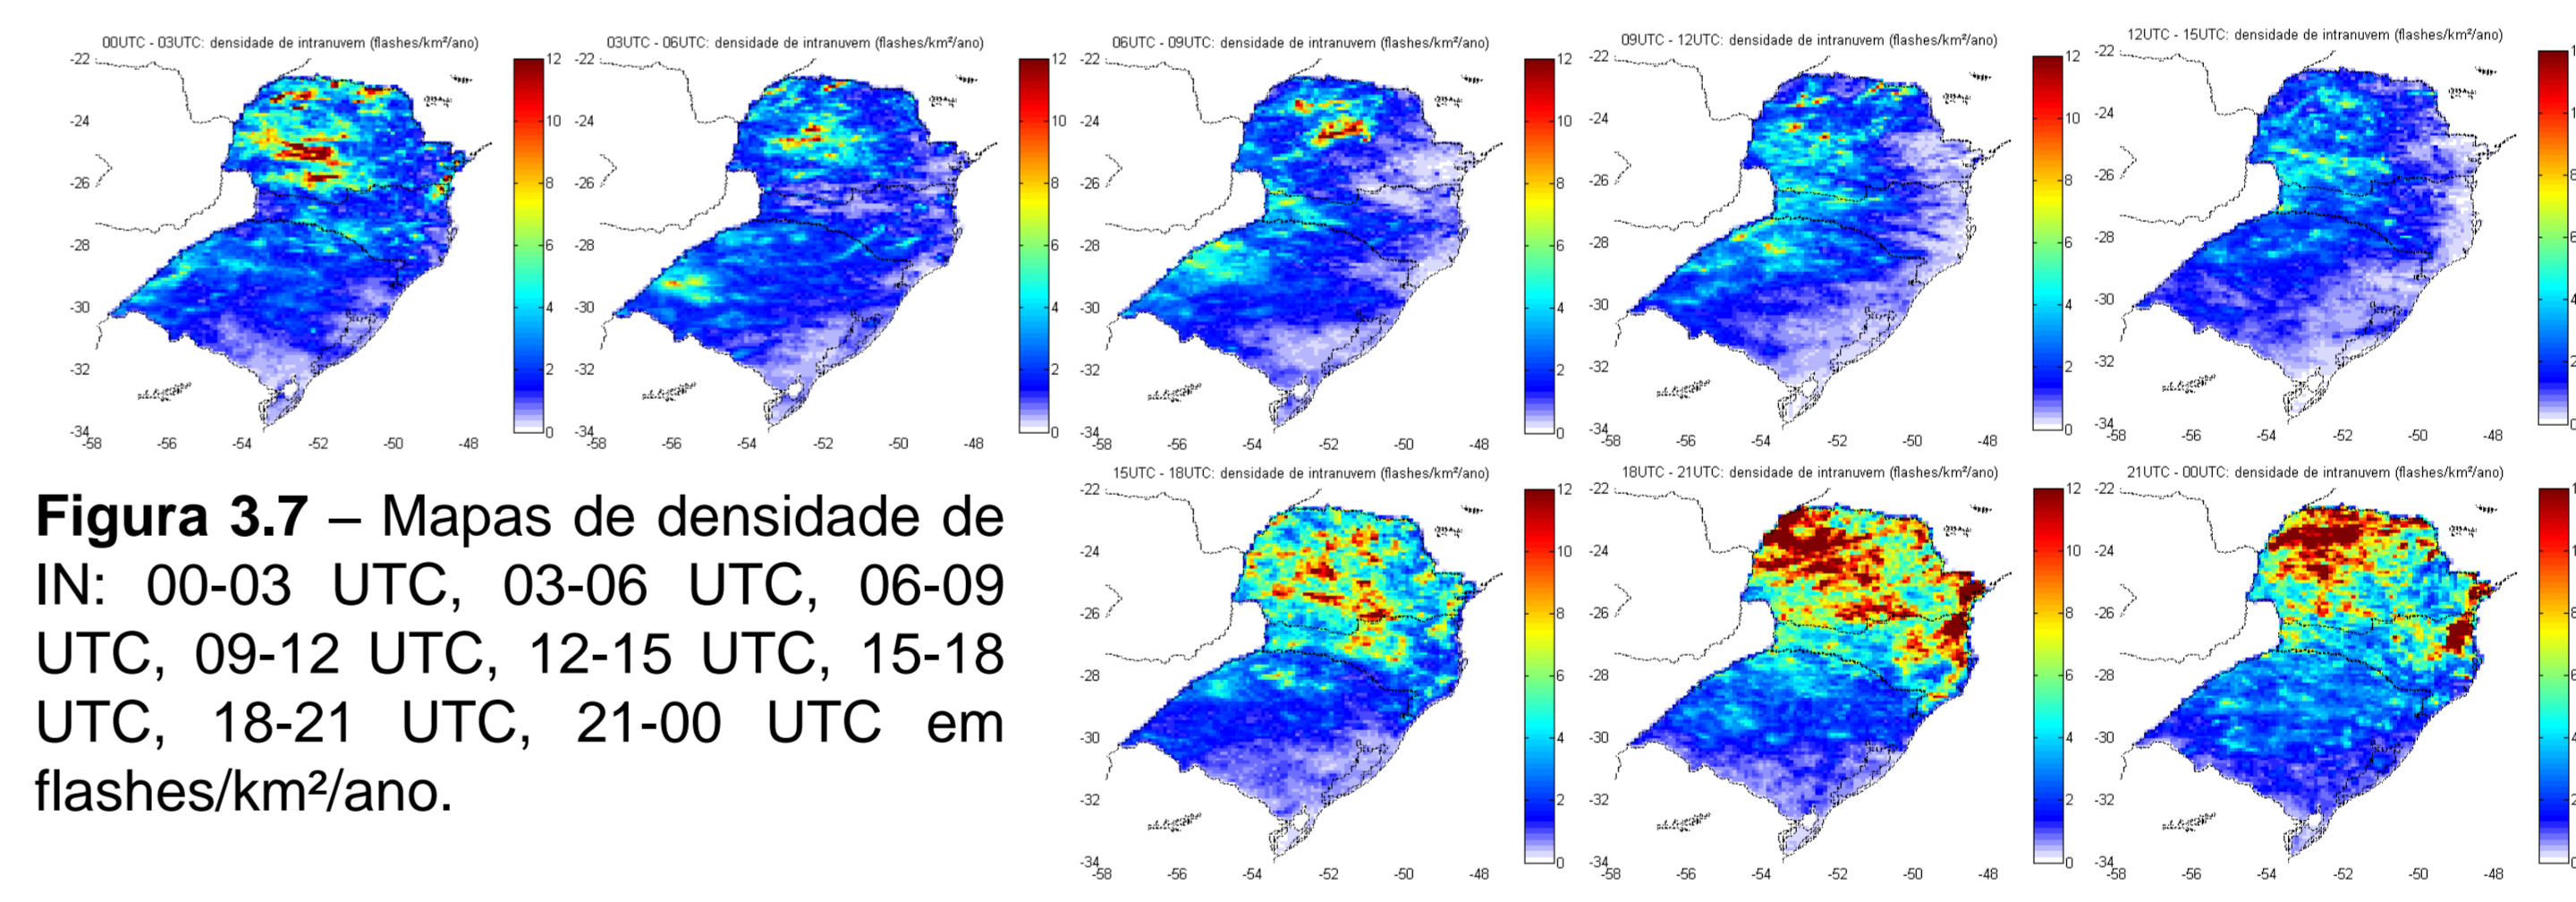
00UTC - 03UTC: densidade de intranuvem (flashes/km²/ano)

-22
-24
-26
-28
-30
-32
-34
-58 -56 -54 -52 -50 -48

12
10
8
6
4
2
0

03UTC - 06UTC: densidade de intranuvem (flashes/km²/ano)

-22
-24
-26
-28
-30
-32
-34
-58 -56 -54 -52 -50 -48

12
10
8
6
4
2
0

06UTC - 09UTC: densidade de intranuvem (flashes/km²/ano)

-22
-24
-26
-28
-30
-32
-34
-58 -56 -54 -52 -50 -48

12
10
8
6
4
2
0

09UTC - 12UTC: densidade de intranuvem (flashes/km²/ano)

-22
-24
-26
-28
-30
-32
-34
-58 -56 -54 -52 -50 -48

12
10
8
6
4
2
0

12UTC - 15UTC: densidade de intranuvem (flashes/km²/ano)

-22
-24
-26
-28
-30
-32
-34
-58 -56 -54 -52 -50 -48

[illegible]

**Figura 3.7** – Mapas de densidade de IN: 00-03 UTC, 03-06 UTC, 06-09 UTC, 09-12 UTC, 12-15 UTC, 15-18 UTC, 18-21 UTC, 21-00 UTC em flashes/km²/ano.

15UTC - 18UTC: densidade de intranuvem (flashes/km²/ano)

-22
-24
-26
-28
-30
-32
-34
-58 -56 -54 -52 -50 -48

12
10
8
6
4
2
0

18UTC - 21UTC: densidade de intranuvem (flashes/km²/ano)

-22
-24
-26
-28
-30
-32
-34
-58 -56 -54 -52 -50 -48

12
10
8
6
4
2
0

21UTC - 00UTC: densidade de intranuvem (flashes/km²/ano)

-22
-24
-26
-28
-30
-32
-34
-58 -56 -54 -52 -50 -48

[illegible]